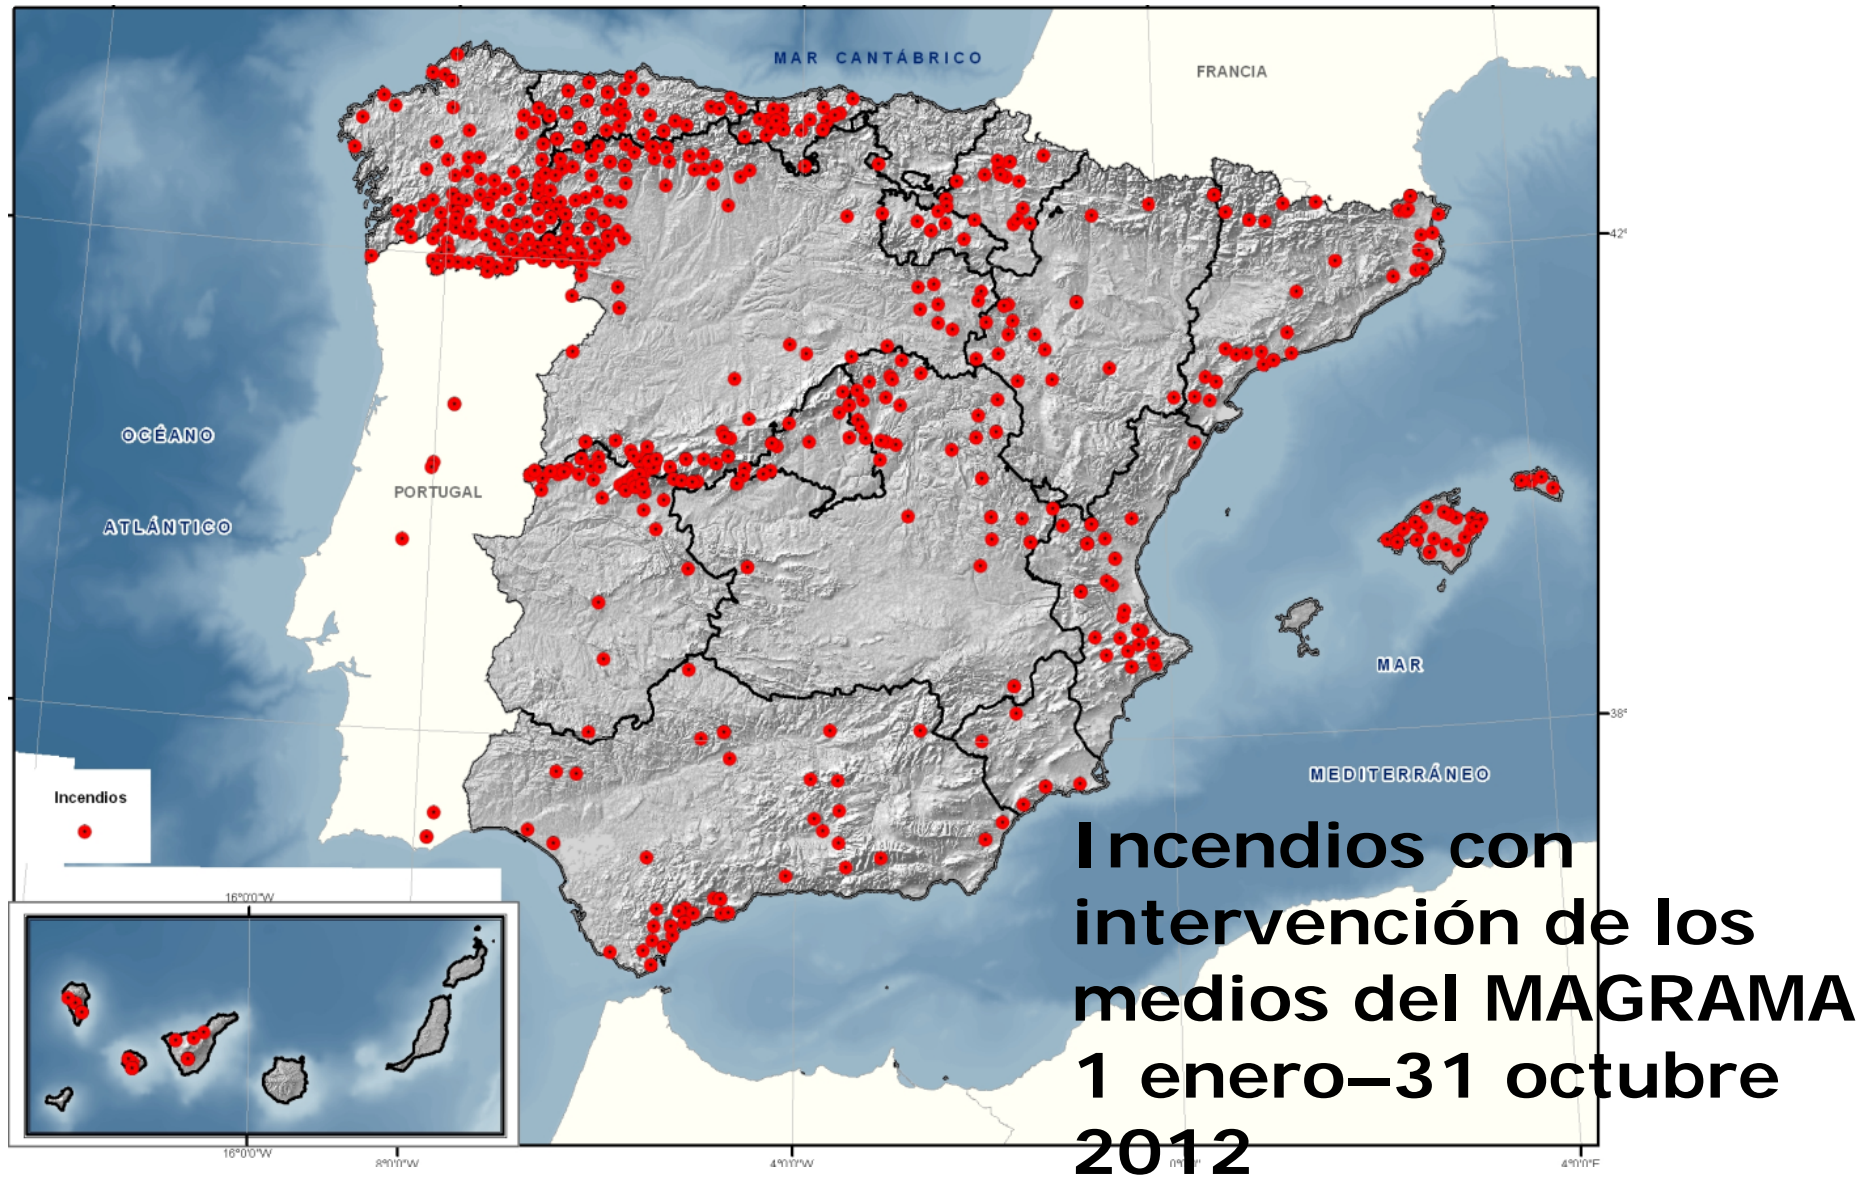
MAR CANTÁBRICO

FRANCIA

OCÉANO

ATLÁNTICO

PORTUGAL

MAR

MEDITERRÁNEO

42°

38°

Incendios

16°0'0"W

16°0'0"W

8°0'0"W

4°0'0"W

0°0'0"

4°0'0"E

Incendios con intervención de los medios del MAGRAMA 1 enero–31 octubre 2012